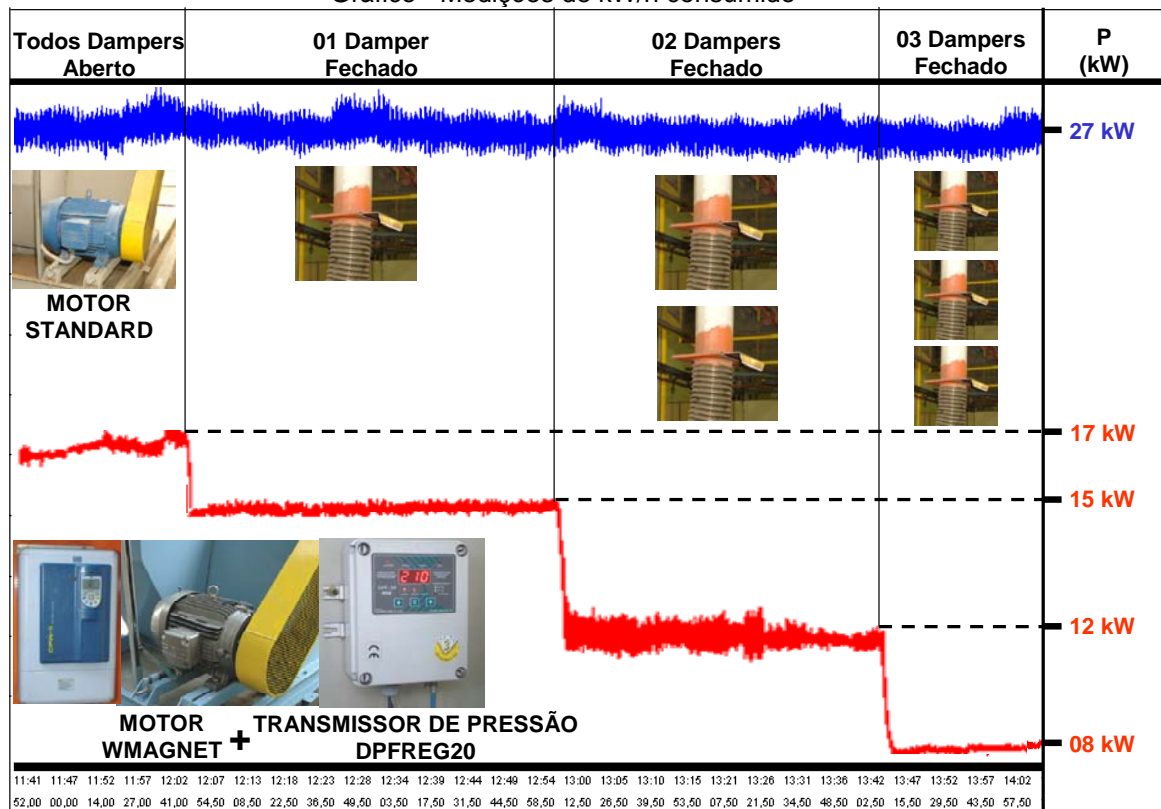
Gráfico - Medições de kW/h consumido

| Todos Dampers Aberto | 01 Damper Fechado | 02 Dampers Fechado | 03 Dampers Fechado | P (kW) |
|---|---|---|---|---|

27 kW

MOTOR STANDARD

17 kW

15 kW

12 kW

08 kW

210

MOTOR WMAGNET + TRANSMISSOR DE PRESSÃO DPFREG20

11:41 11:47 11:52 11:57 12:02 12:07 12:13 12:18 12:23 12:28 12:34 12:39 12:44 12:49 12:54 13:00 13:05 13:10 13:15 13:21 13:26 13:31 13:36 13:42 13:47 13:52 13:57 14:02
52,00 00,00 14,00 27,00 41,00 54,50 08,50 22,50 36,50 49,50 03,50 17,50 31,50 44,50 58,50 12,50 26,50 39,50 53,50 07,50 21,50 34,50 48,50 02,50 15,50 29,50 43,50 57,50